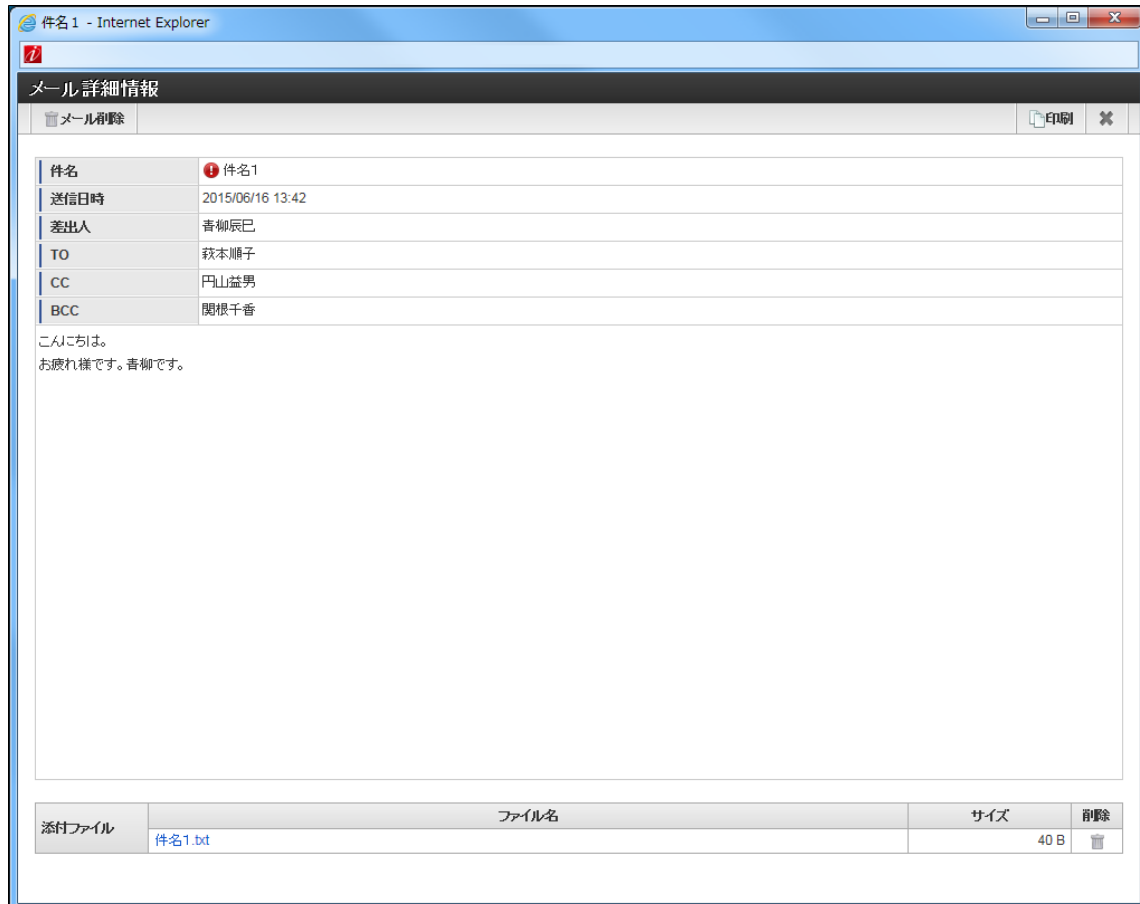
件名1 - Internet Explorer

メール詳細情報

メール削除

印刷

| 件名 | 件名1 |
|---|---|
| 送信日時 | 2015/06/16 13:42 |
| 差出人 | 青柳辰巳 |
| TO | 萩本順子 |
| CC | 円山益男 |
| BCC | 関根千香 |

こんにちは。
お疲れ様です。青柳です。

| 添付ファイル | ファイル名 | サイズ | 削除 |
|---|---|---|---|
| | 件名1.txt | 40 B | |